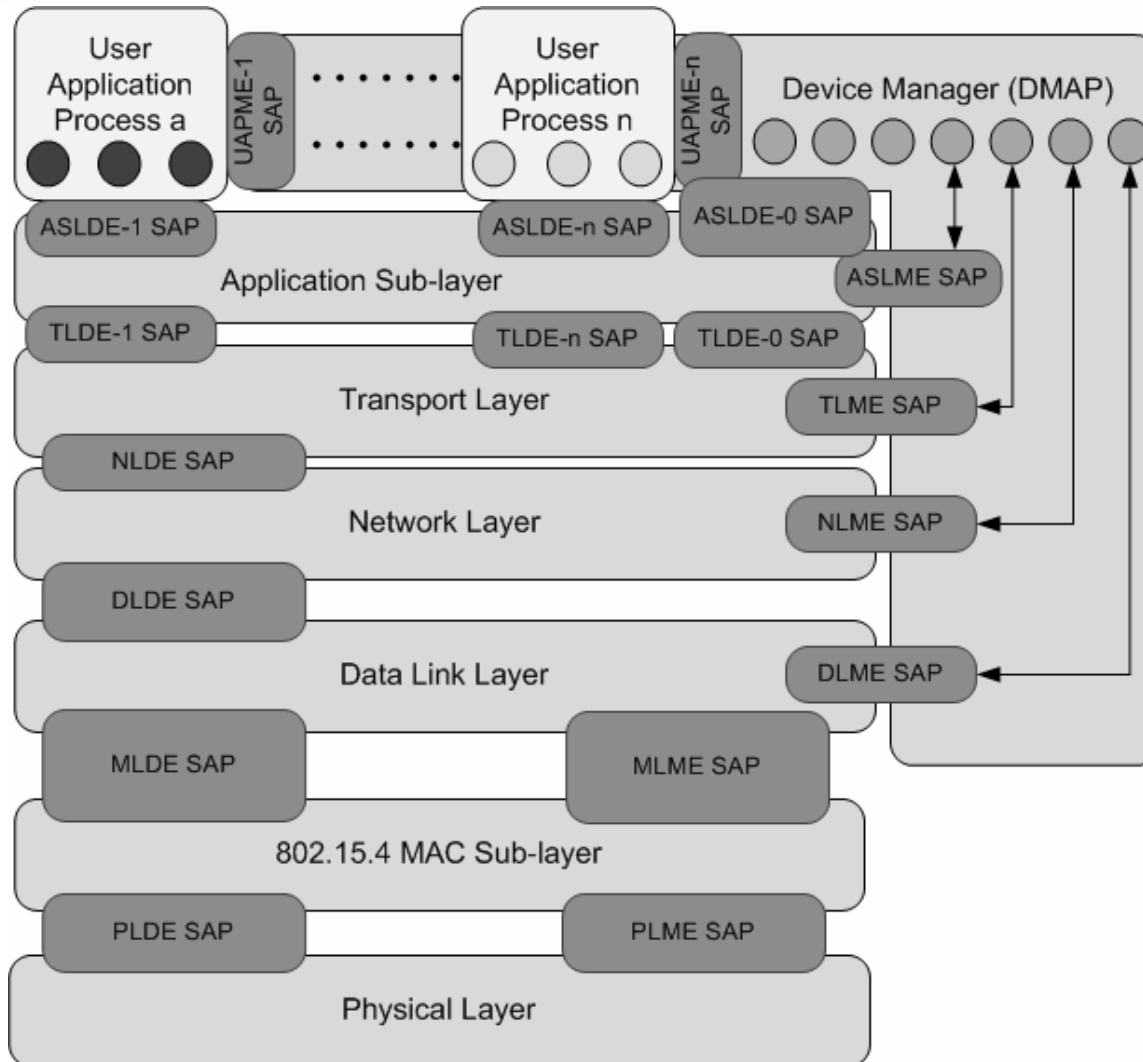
User Application Process a

UAPME-1 SAP

User Application Process n

UAPME-n SAP

Device Manager (DMAP)

ASLDE-1 SAP

ASLDE-n SAP

ASLDE-0 SAP

Application Sub-layer

ASLME SAP

TLDE-1 SAP

TLDE-n SAP

TLDE-0 SAP

Transport Layer

TLME SAP

NLDE SAP

Network Layer

NLME SAP

DLDE SAP

Data Link Layer

DLME SAP

MLDE SAP

MLME SAP

802.15.4 MAC Sub-layer

PLDE SAP

PLME SAP

Physical Layer